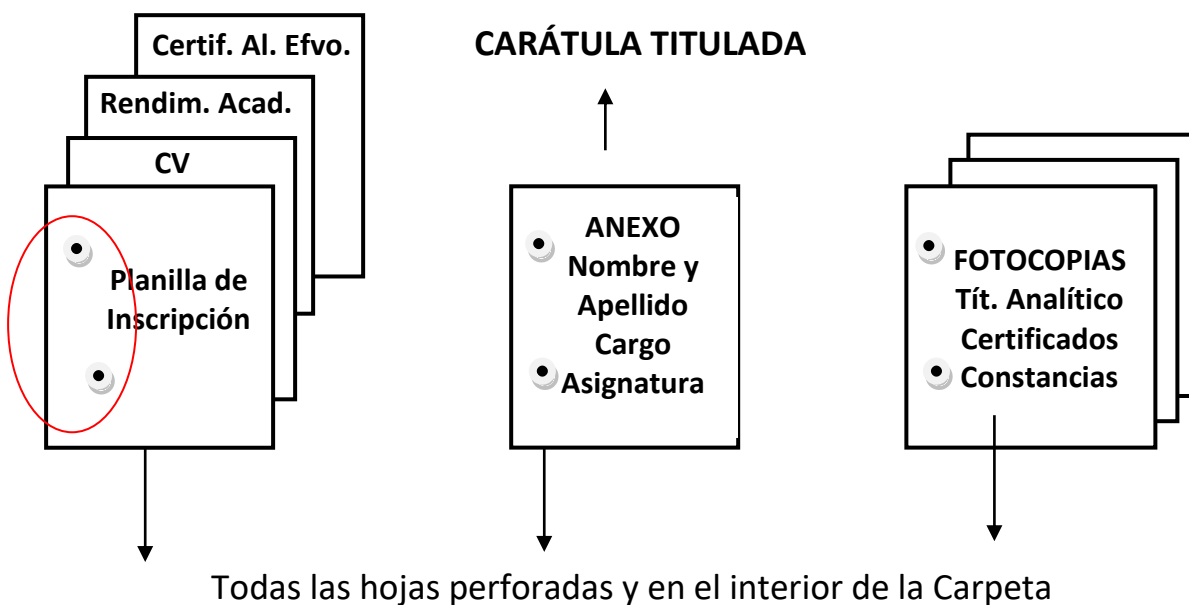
Certif. Al. Efvo.

Rendim. Acad.

CV

Planilla de Inscripción

CARÁTULA TITULADA

ANEXO
Nombre y Apellido
Cargo
Asignatura

FOTOCOPIAS
Tít. Analítico
Certificados
Constancias

Todas las hojas perforadas y en el interior de la Carpeta